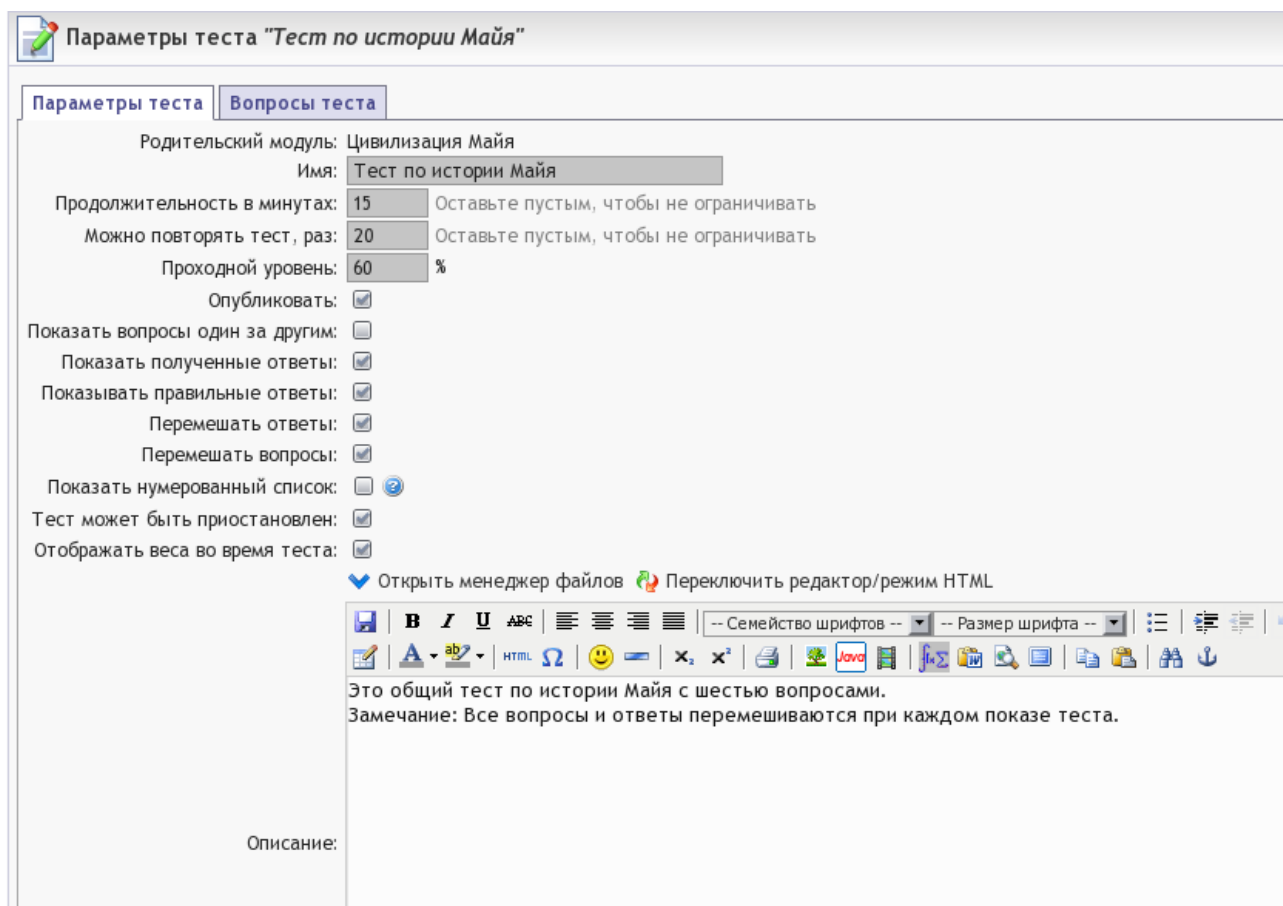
Параметры теста "Тест по истории Майя"

Параметры теста | Вопросы теста

Родительский модуль: Цивилизация Майя
Имя: Тест по истории Майя
Продолжительность в минутах: 15 Оставьте пустым, чтобы не ограничивать
Можно повторять тест, раз: 20 Оставьте пустым, чтобы не ограничивать
Проходной уровень: 60 %
Опубликовать:
Показать вопросы один за другим:
Показать полученные ответы:
Показывать правильные ответы:
Перемешать ответы:
Перемешать вопросы:
Показать нумерованный список:
Тест может быть приостановлен:
Отображать веса во время теста:

Открыть менеджер файлов Переключить редактор/режим HTML

B I U ABC -- Семейство шрифтов -- -- Размер шрифта --
A ab HTML Ω $x_2$ $x^2$ Java

Это общий тест по истории Майя с шестью вопросами.
Замечание: Все вопросы и ответы перемешиваются при каждом показе теста.

Описание: